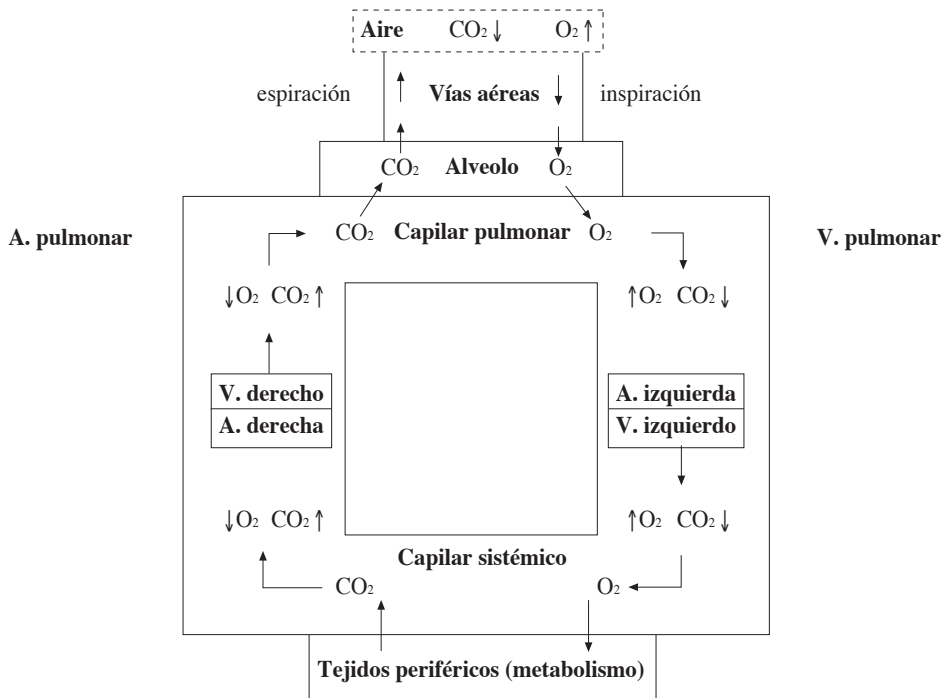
Aire $CO_2\downarrow$ $O_2\uparrow$

espiración Vías aéreas inspiración

$CO_2$ Alveolo $O_2$

A. pulmonar

$CO_2$ Capilar pulmonar $O_2$

V. pulmonar

$\downarrow O_2$ $CO_2\uparrow$

$\uparrow O_2$ $CO_2\downarrow$

V. derecho
A. derecha

A. izquierda
V. izquierdo

$\downarrow O_2$ $CO_2\uparrow$

$\uparrow O_2$ $CO_2\downarrow$

Capilar sistémico

$CO_2$ $O_2$

Tejidos periféricos (metabolismo)